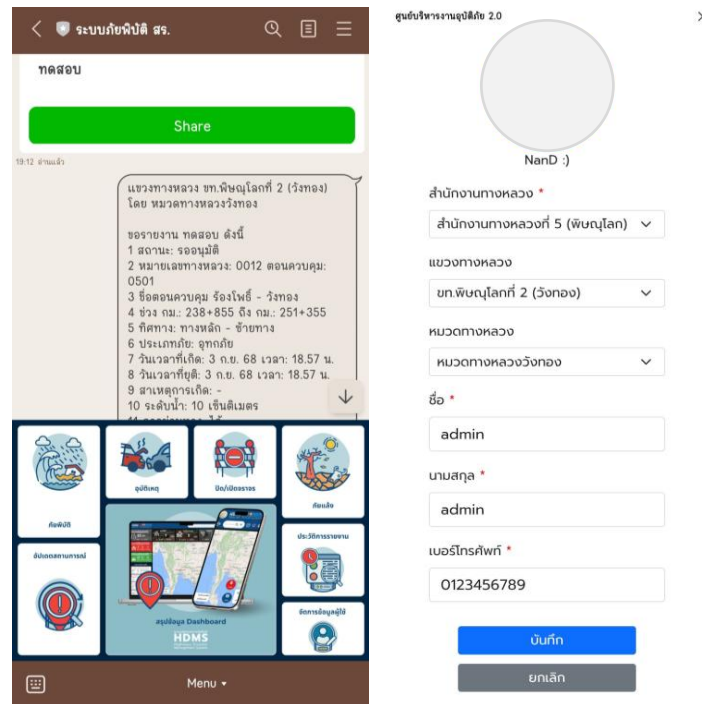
ระบบภัยพิบัติ สร.

ทดสอบ

Share

19:12 อ่านแล้ว

แขวงทางหลวง ขท.พิษณุโลกที่ 2 (วังทอง) โดย หมวดทางหลวงวังทอง

ขอรายงาน ทดสอบ ดังนี้
1 สถานะ: รออนุมัติ
2 หมายเลขทางหลวง: 0012 ตอนควบคุม: 0501
3 ชื่อตอนควบคุม ร้องโพธิ์ - วังทอง
4 ช่วง กม.: 238+855 ถึง กม.: 251+355
5 ทิศทาง: ทางหลัก - ซ้ายทาง
6 ประเภทภัย: อุทกภัย
7 วันเวลาที่เกิด: 3 ก.ย. 68 เวลา: 18.57 น.
8 วันเวลาที่ยุติ: 3 ก.ย. 68 เวลา: 18.57 น.
9 สาเหตุการเกิด: -
10 ระดับน้ำ: 10 เซ็นติเมตร
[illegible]

ภัยพิบัติ

อุบัติเหตุ

ปิด/เปิดจราจร

ภัยแล้ง

จัดเก็บสถานการณ์

ประวัติการรายงาน

สรุปข้อมูล Dashboard

HDMS

จัดการข้อมูลผู้ใช้

Menu

ศูนย์บริหารงานอุบัติภัย 2.0

NanD :)

สำนักงานทางหลวง *

สำนักงานทางหลวงที่ 5 (พิษณุโลก)

แขวงทางหลวง

ขท.พิษณุโลกที่ 2 (วังทอง)

หมวดทางหลวง

หมวดทางหลวงวังทอง

ชื่อ *

admin

นามสกุล *

admin

เบอร์โทรศัพท์ *

0123456789

บันทึก

ยกเลิก